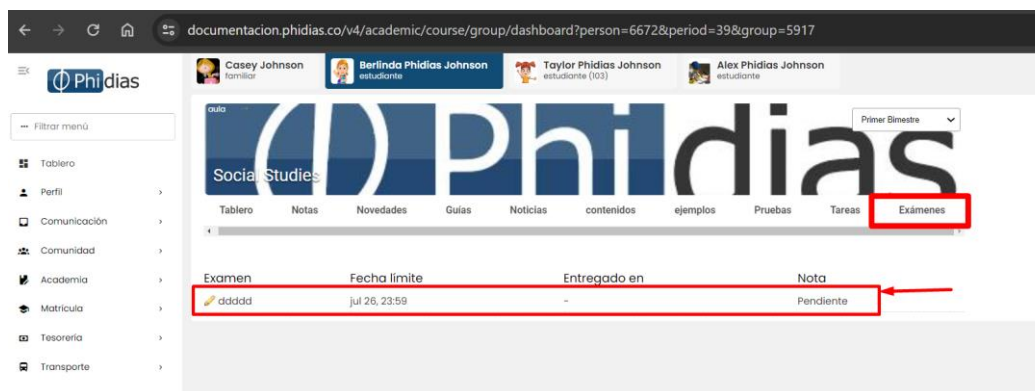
documentacion.phidias.co/v4/academic/course/group/dashboard?person=6672&period=39&group=5917

Phidias

Casey Johnson
familiar

Berlinda Phidias Johnson
estudiante

Taylor Phidias Johnson
estudiante (103)

Alex Phidias Johnson
estudiante

Filtrar menú

Tablero
Perfil
Comunicación
Comunidad
Academia
Matrícula
Tesorería
Transporte

aula
Phidias
Social Studies

Primer Bimestre

Tablero
Notas
Novedades
Guías
Noticias
contenidos
ejemplos
Pruebas
Tareas
Exámenes

| Examen | Fecha límite | Entregado en | Nota |
|---|---|---|---|
| ddddd | jul 26, 23:59 | - | Pendiente |